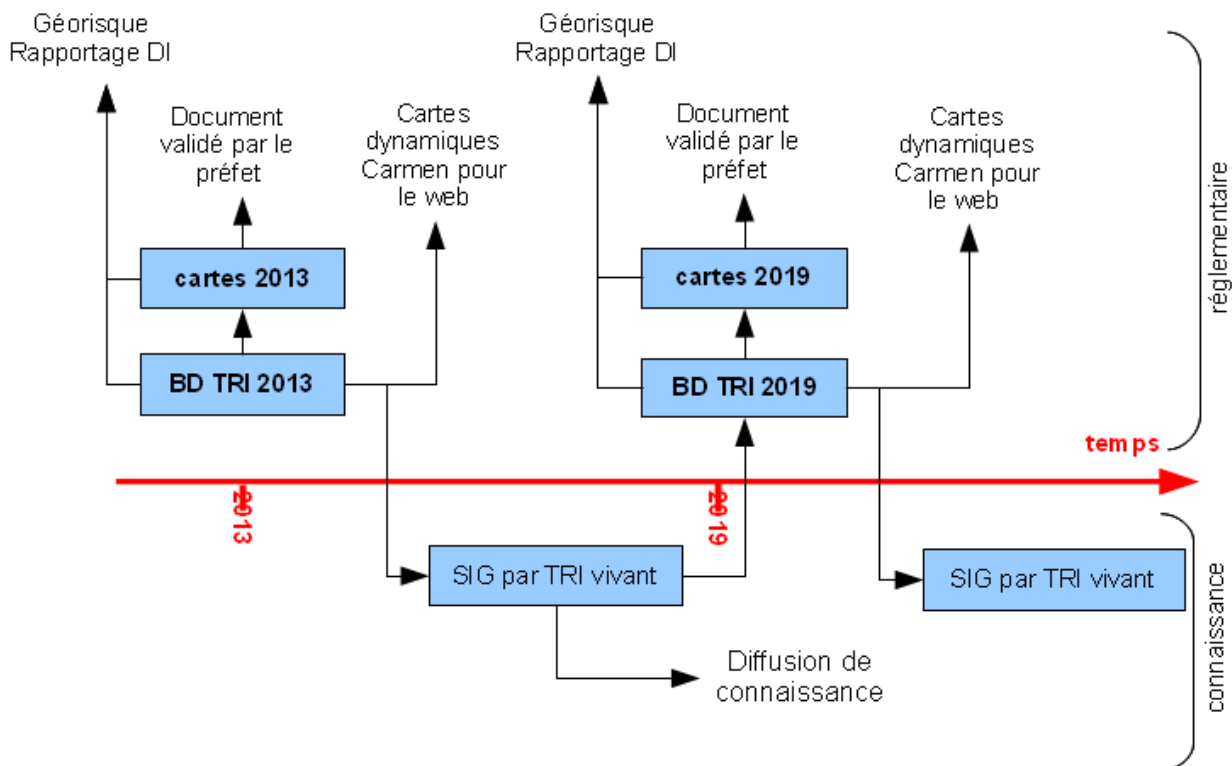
Géorisque
Rapportage DI

Document validé par le préfet

Cartes dynamiques Carmen pour le web

cartes 2013

BD TRI 2013

Géorisque
Rapportage DI

Document validé par le préfet

Cartes dynamiques Carmen pour le web

cartes 2019

BD TRI 2019

réglementaire

temps

2013

2019

SIG par TRI vivant

SIG par TRI vivant

Diffusion de connaissance

connaissance